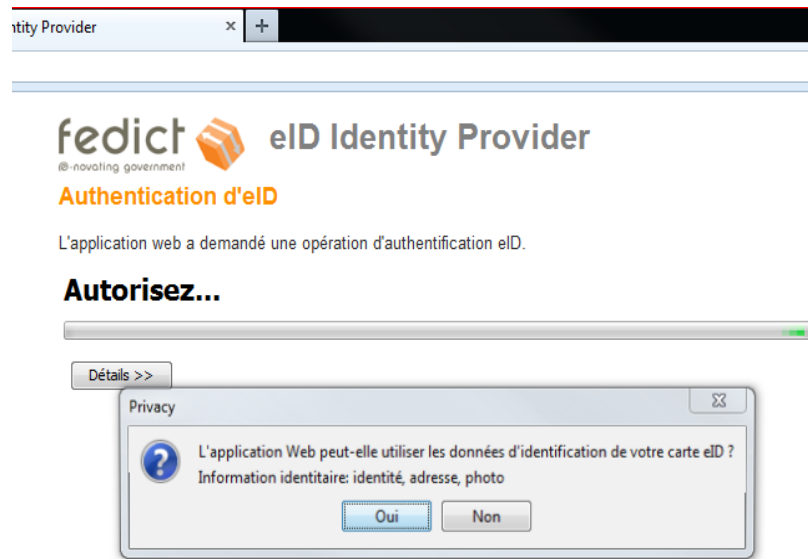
tity Provider ×

fedict
e-novating government
eID Identity Provider

Authentication d'eID

L'application web a demandé une opération d'authentification eID.

Autorisez...

Détails >>

Privacy

L'application Web peut-elle utiliser les données d'identification de votre carte eID ?
Information identitaire: identité, adresse, photo

Oui
Non